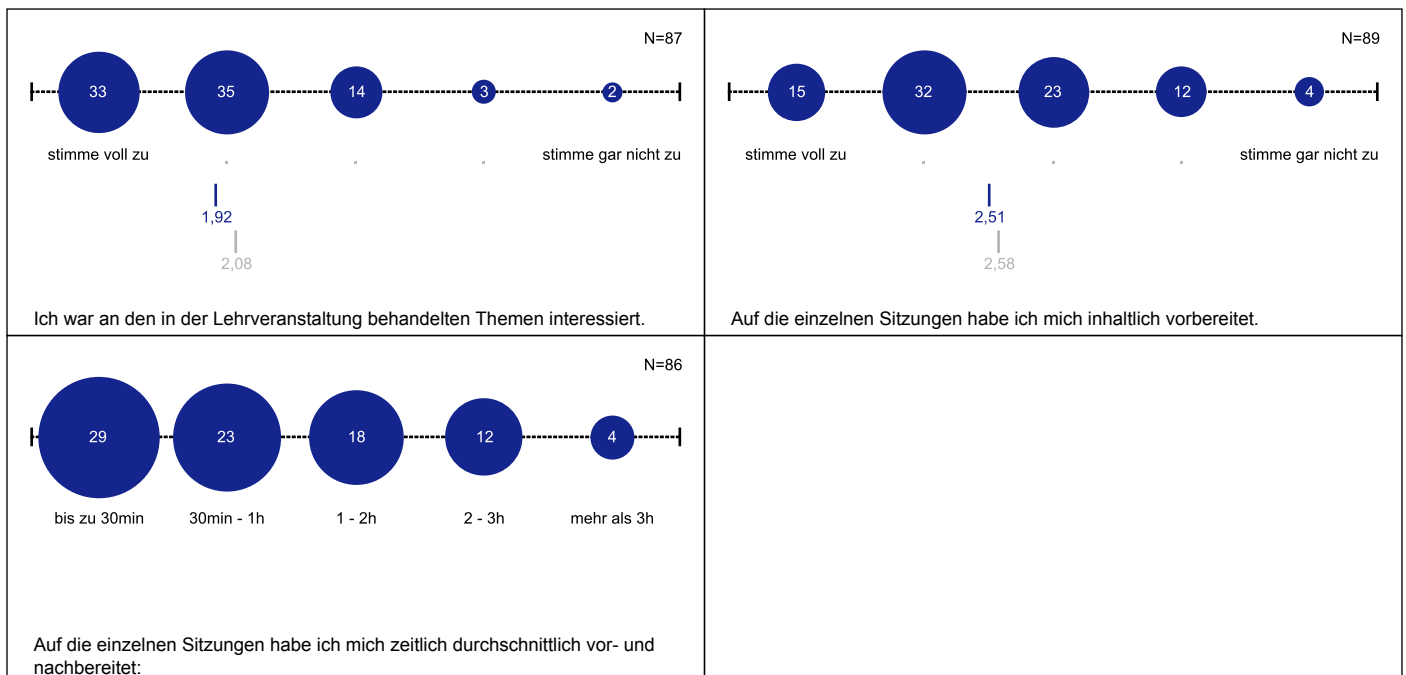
N=87

33 35 14 3 2

stimme voll zu . . . stimme gar nicht zu

1,92

2,08

Ich war an den in der Lehrveranstaltung behandelten Themen interessiert.

N=89

15 32 23 12 4

stimme voll zu . . . stimme gar nicht zu

2,51

2,58

Auf die einzelnen Sitzungen habe ich mich inhaltlich vorbereitet.

N=86

29 23 18 12 4

bis zu 30min 30min - 1h 1 - 2h 2 - 3h mehr als 3h

Auf die einzelnen Sitzungen habe ich mich zeitlich durchschnittlich vor- und nachbereitet: